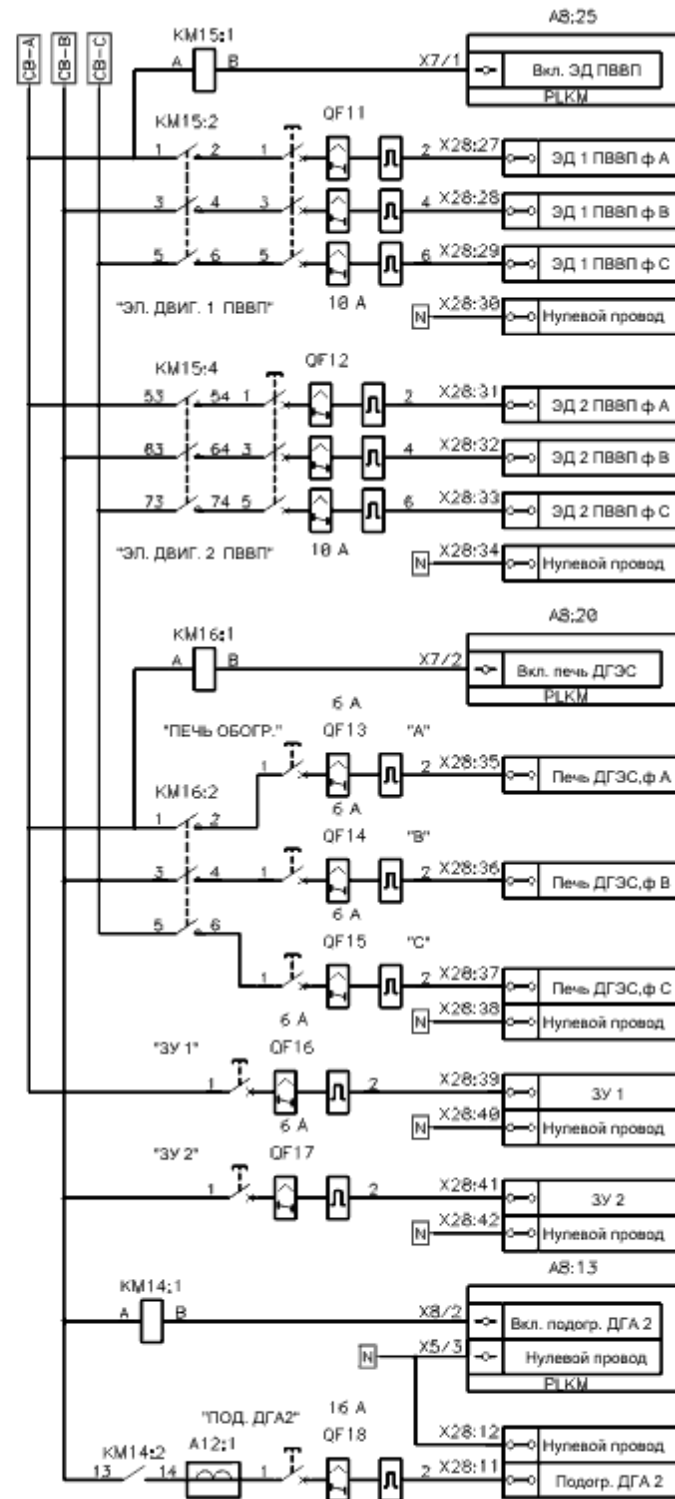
СВ-А
СВ-В
СВ-С

A8:25
KM15:1
A B
X7/1
Вкл. ЭД ПВВП
PLKM

KM15:2
QF11
1 2 1 2 X28:27 ЭД 1 ПВВП ф А
3 4 3 4 X28:28 ЭД 1 ПВВП ф В
5 6 5 6 X28:29 ЭД 1 ПВВП ф С
10 А
"ЭЛ. ДВИГ. 1 ПВВП"
N X28:30 Нулевой провод

KM15:4
QF12
53 54 1 2 X28:31 ЭД 2 ПВВП ф А
63 64 3 4 X28:32 ЭД 2 ПВВП ф В
73 74 5 6 X28:33 ЭД 2 ПВВП ф С
10 А
"ЭЛ. ДВИГ. 2 ПВВП"
N X28:34 Нулевой провод

A8:20
KM16:1
A B
X7/2
Вкл. печь ДГЭС
PLKM

6 А
"ПЕЧЬ ОБОГР." QF13 "А"
1 2 X28:35 Печь ДГЭС,ф А
KM16:2
6 А
1 2
QF14 "В"
3 4 1 2 X28:36 Печь ДГЭС,ф В
6 А
5 6
QF15 "С"
1 2 X28:37 Печь ДГЭС,ф С
N X28:38 Нулевой провод

6 А
"ЗУ 1" QF16
1 2 X28:39 ЗУ 1
6 А
N X28:40 Нулевой провод

"ЗУ 2" QF17
1 2 X28:41 ЗУ 2
N X28:42 Нулевой провод

A8:13
KM14:1
A B
X8/2 Вкл. подогр. ДГА 2
N X5/3 Нулевой провод
PLKM

16 А
"ПОД. ДГА2" QF18
KM14:2 A12:1
13 14 1 2 X28:12 Нулевой провод
X28:11 Подогр. ДГА 2